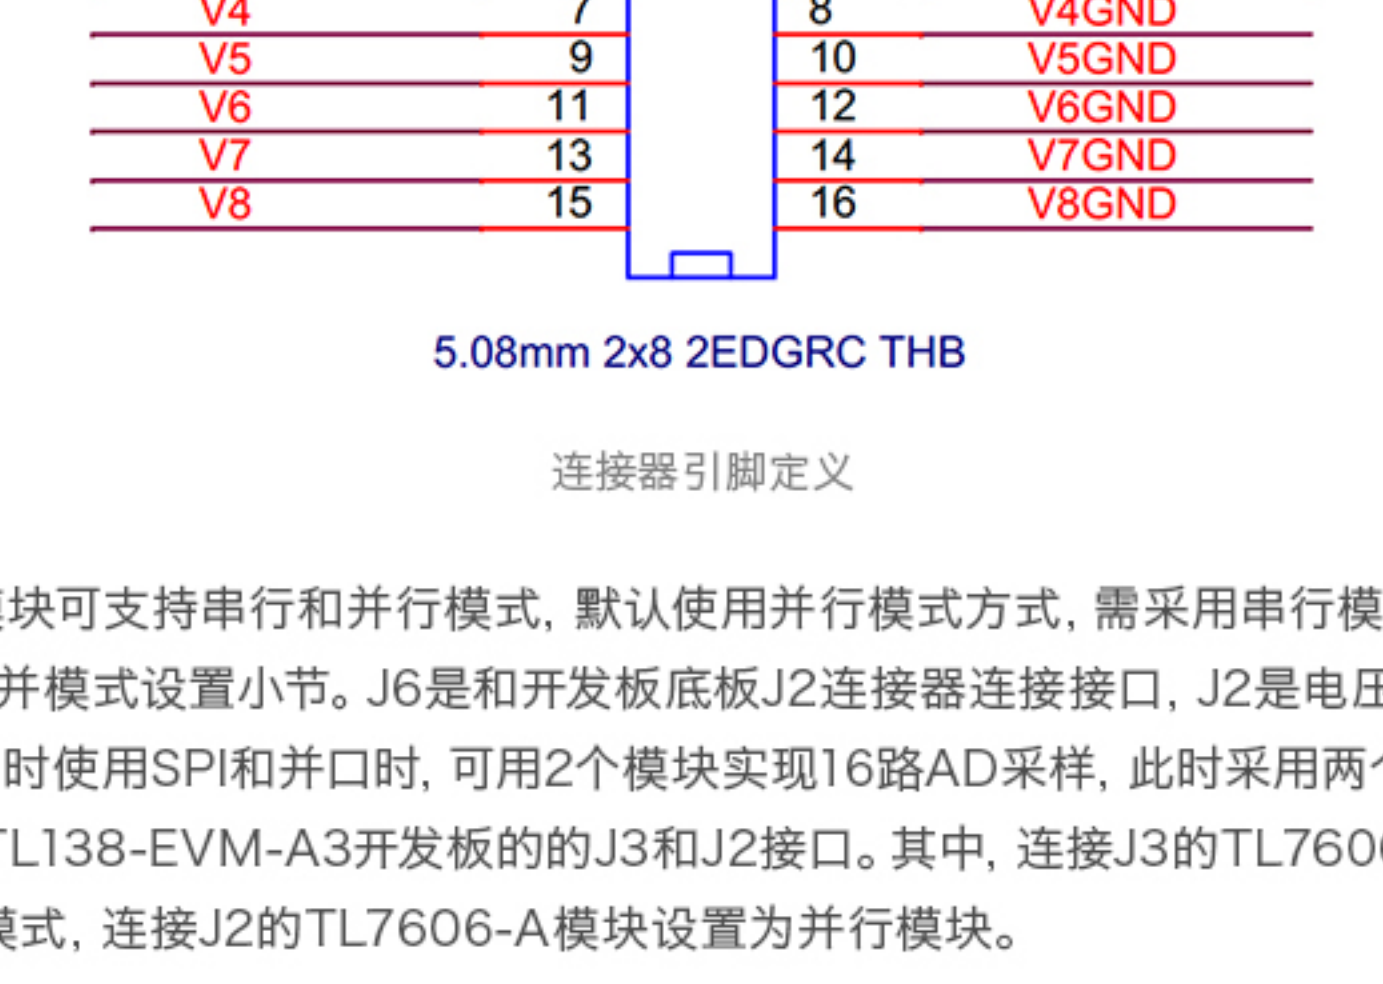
V4 7 8 V4GND
V5 9 10 V5GND
V6 11 12 V6GND
V7 13 14 V7GND
V8 15 16 V8GND

5.08mm 2x8 2EDGRC THB

连接器引脚定义

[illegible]块可支持串行和并行模式，默认使用并行模式方式，需采用串行模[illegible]

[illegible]并模式设置小节。J6是和开发板底板J2连接器连接接口，J2是电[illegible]

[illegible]时使用SPI和并口时，可用2个模块实现16路AD采样，此时采用两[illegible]

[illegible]L138-EVM-A3开发板的的J3和J2接口。其中，连接J3的TL760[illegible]

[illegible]式，连接J2的TL7606-A模块设置为并行模块。